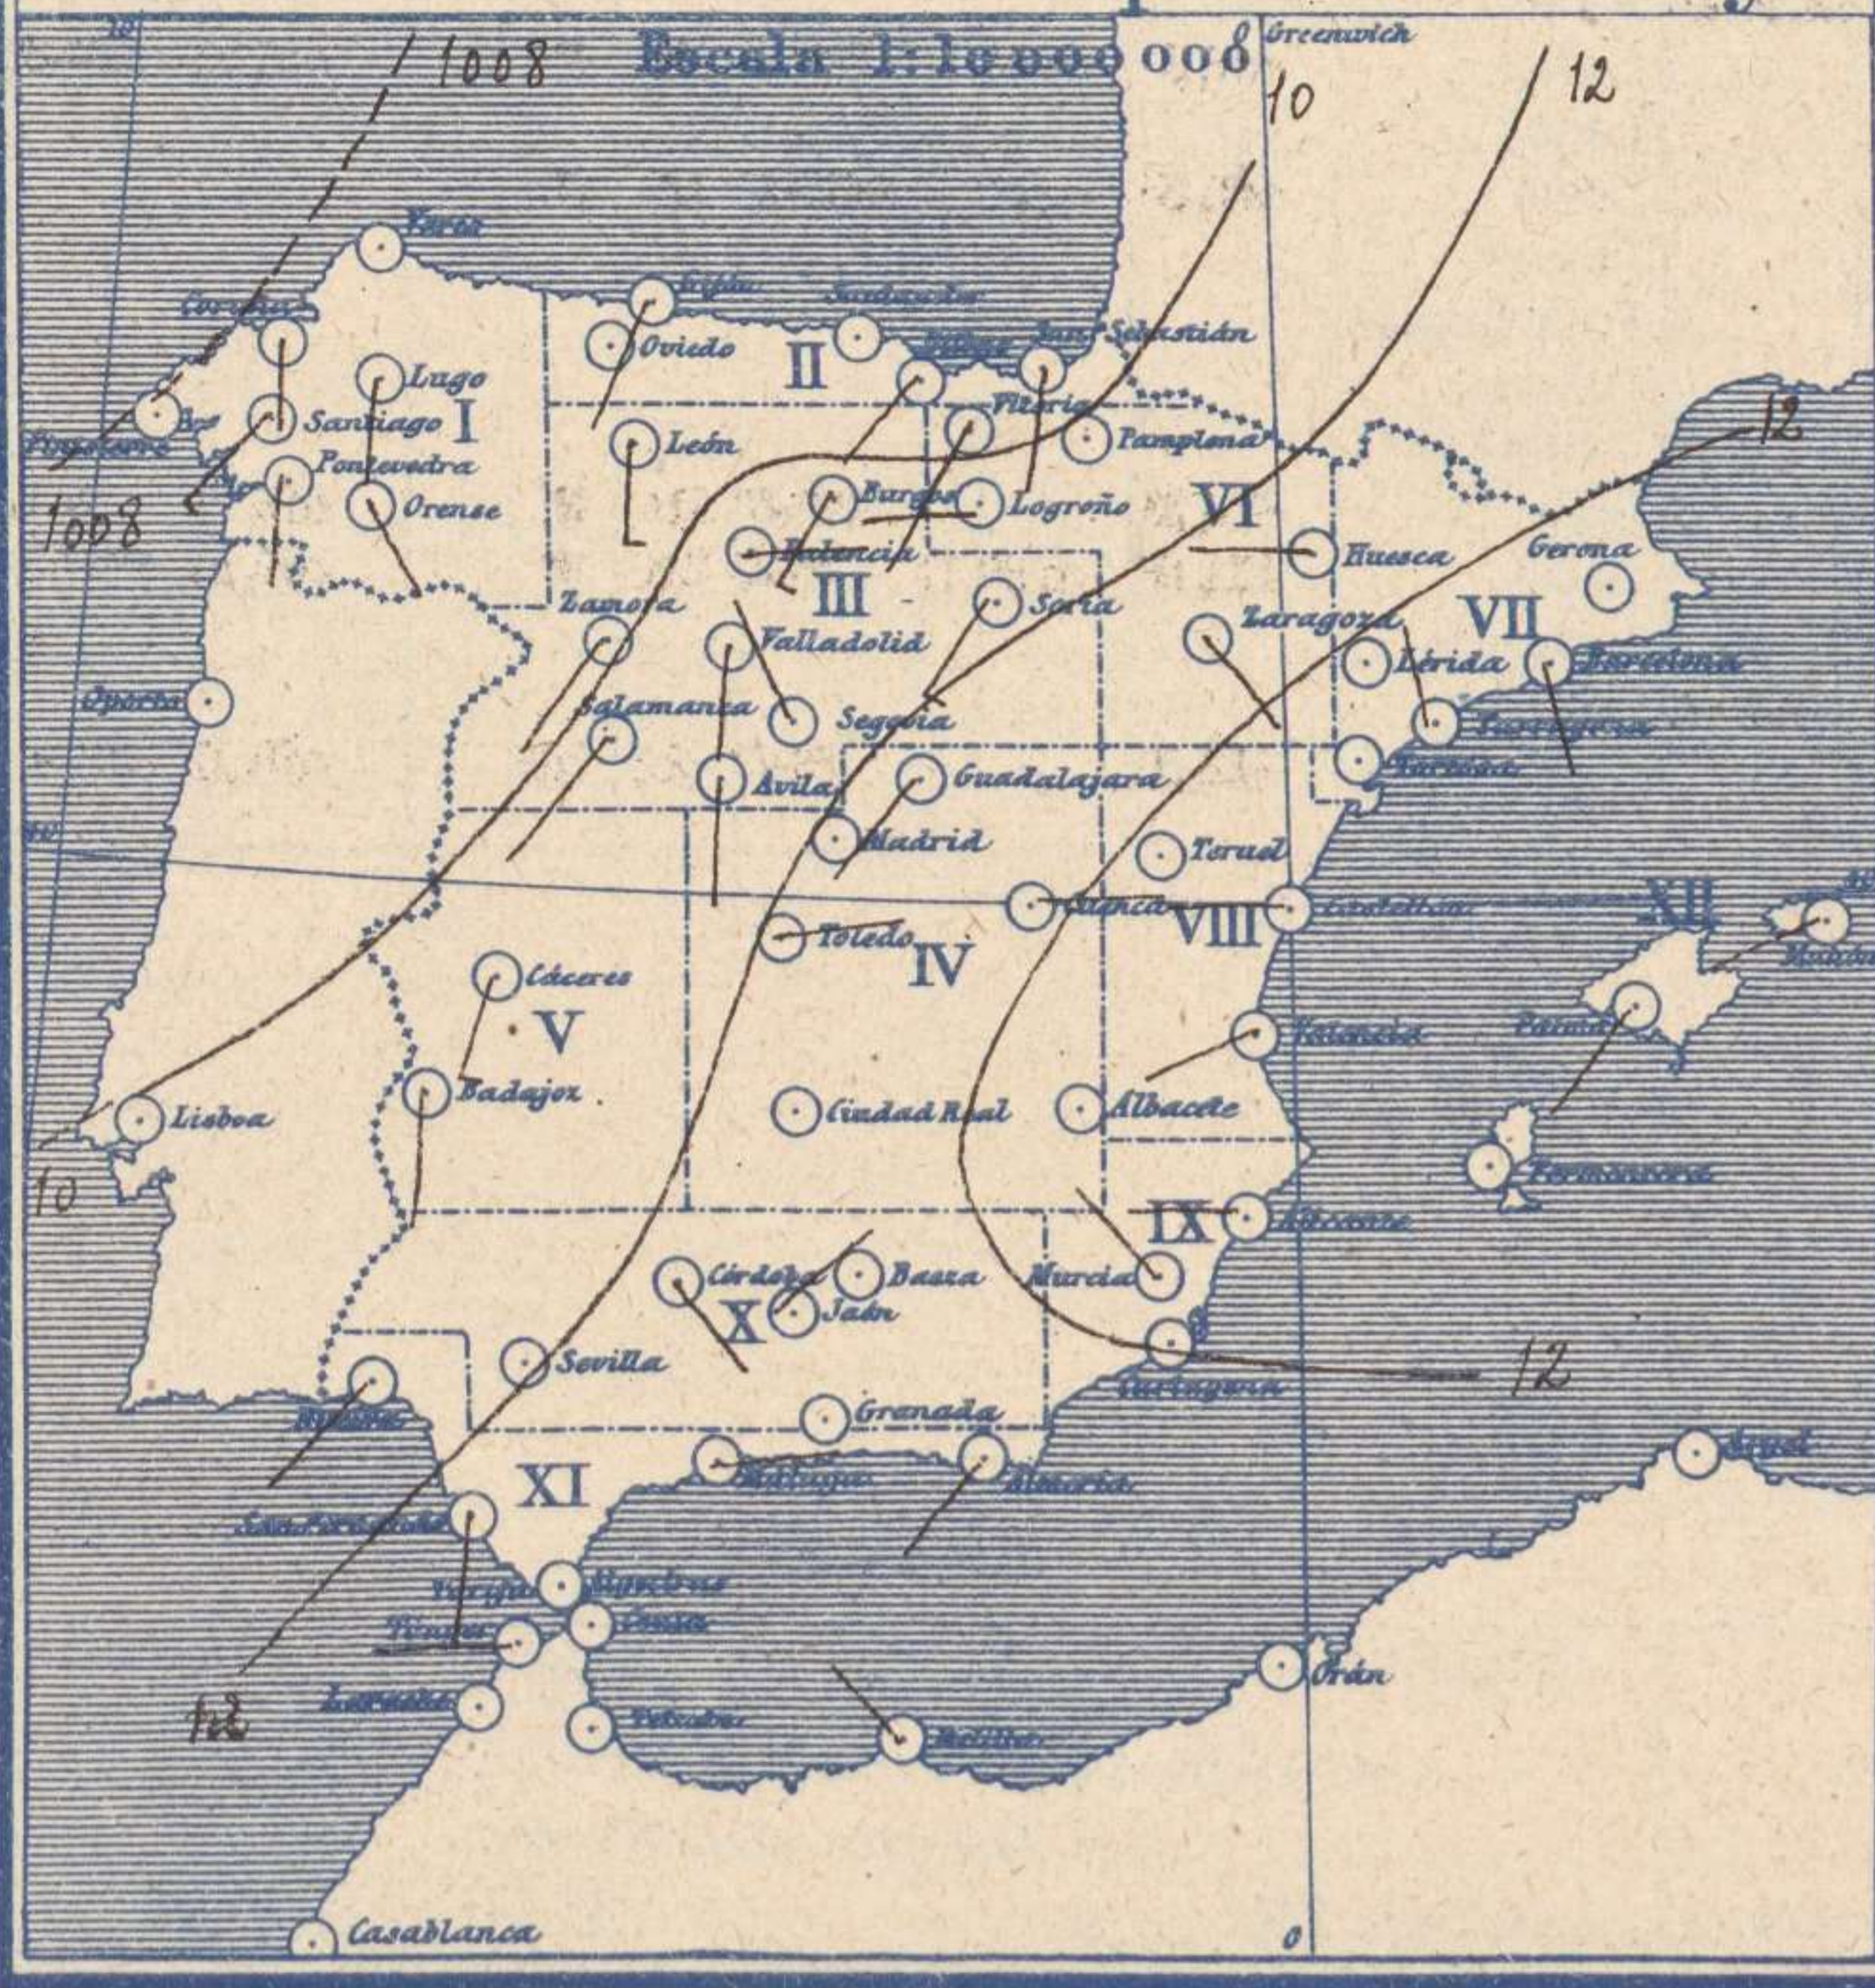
10
Escala 1:10 000 000
Greenwich
1008
10
12
Coruña
Santiago
Lugo
I
Pontevedra
Orense
1008
Oviedo
II
San Sebastián
León
Vitoria
Pamplona
Burgos
Logroño
VI
Palencia
Huesca
Gerona
III
Soria
Zamora
Zaragoza
VII
Valladolid
Lérida
Barcelona
Oporto
Salamanca
Segovia
Tarragona
Avila
Guadalajara
Tortosa
Madrid
Teruel
Cuenca
Castellón
XII
VIII
Toledo
IV
Cáceres
V
Palma
Valencia
Badajoz
Lisboa
Ciudad Real
Albacete
10
IX
Alicante
Córdoba
Baeza
Murcia
X
Jaén
Sevilla
Cartagena
12
Granada
Almería
Argel
XI
Algeciras
Ceuta
Orán
Melilla
12
Casablanca
0
12